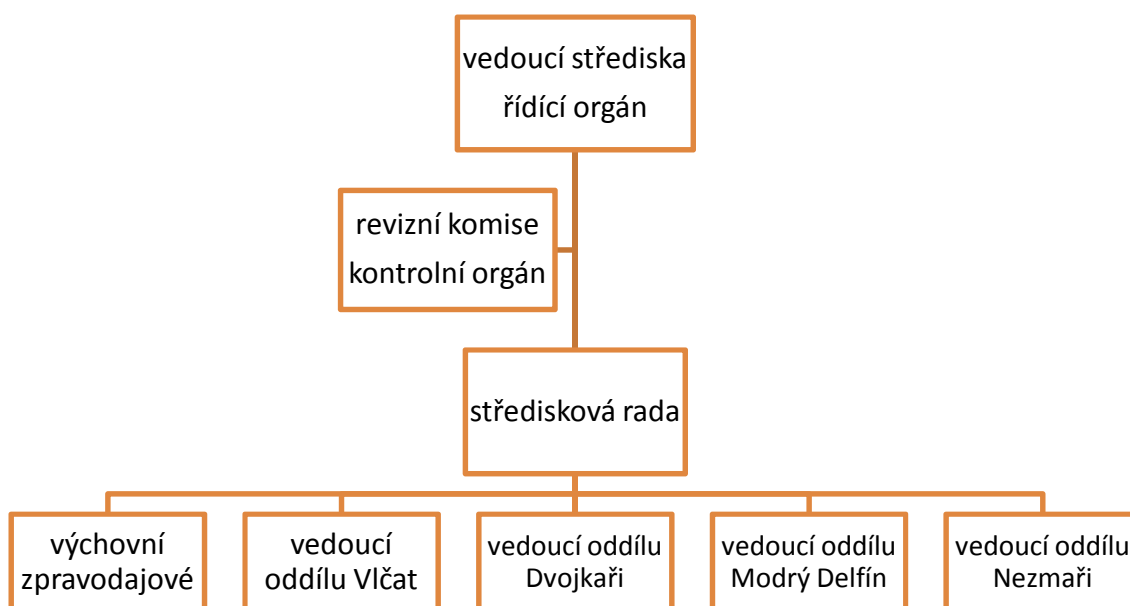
vedoucí střediska
řídící orgán

revizní komise
kontrolní orgán

středisková rada

výchovní zpravodajové

vedoucí oddílu Vlčat

vedoucí oddílu Dvojkaři

vedoucí oddílu Modrý Delfín

vedoucí oddílu Nezmaři